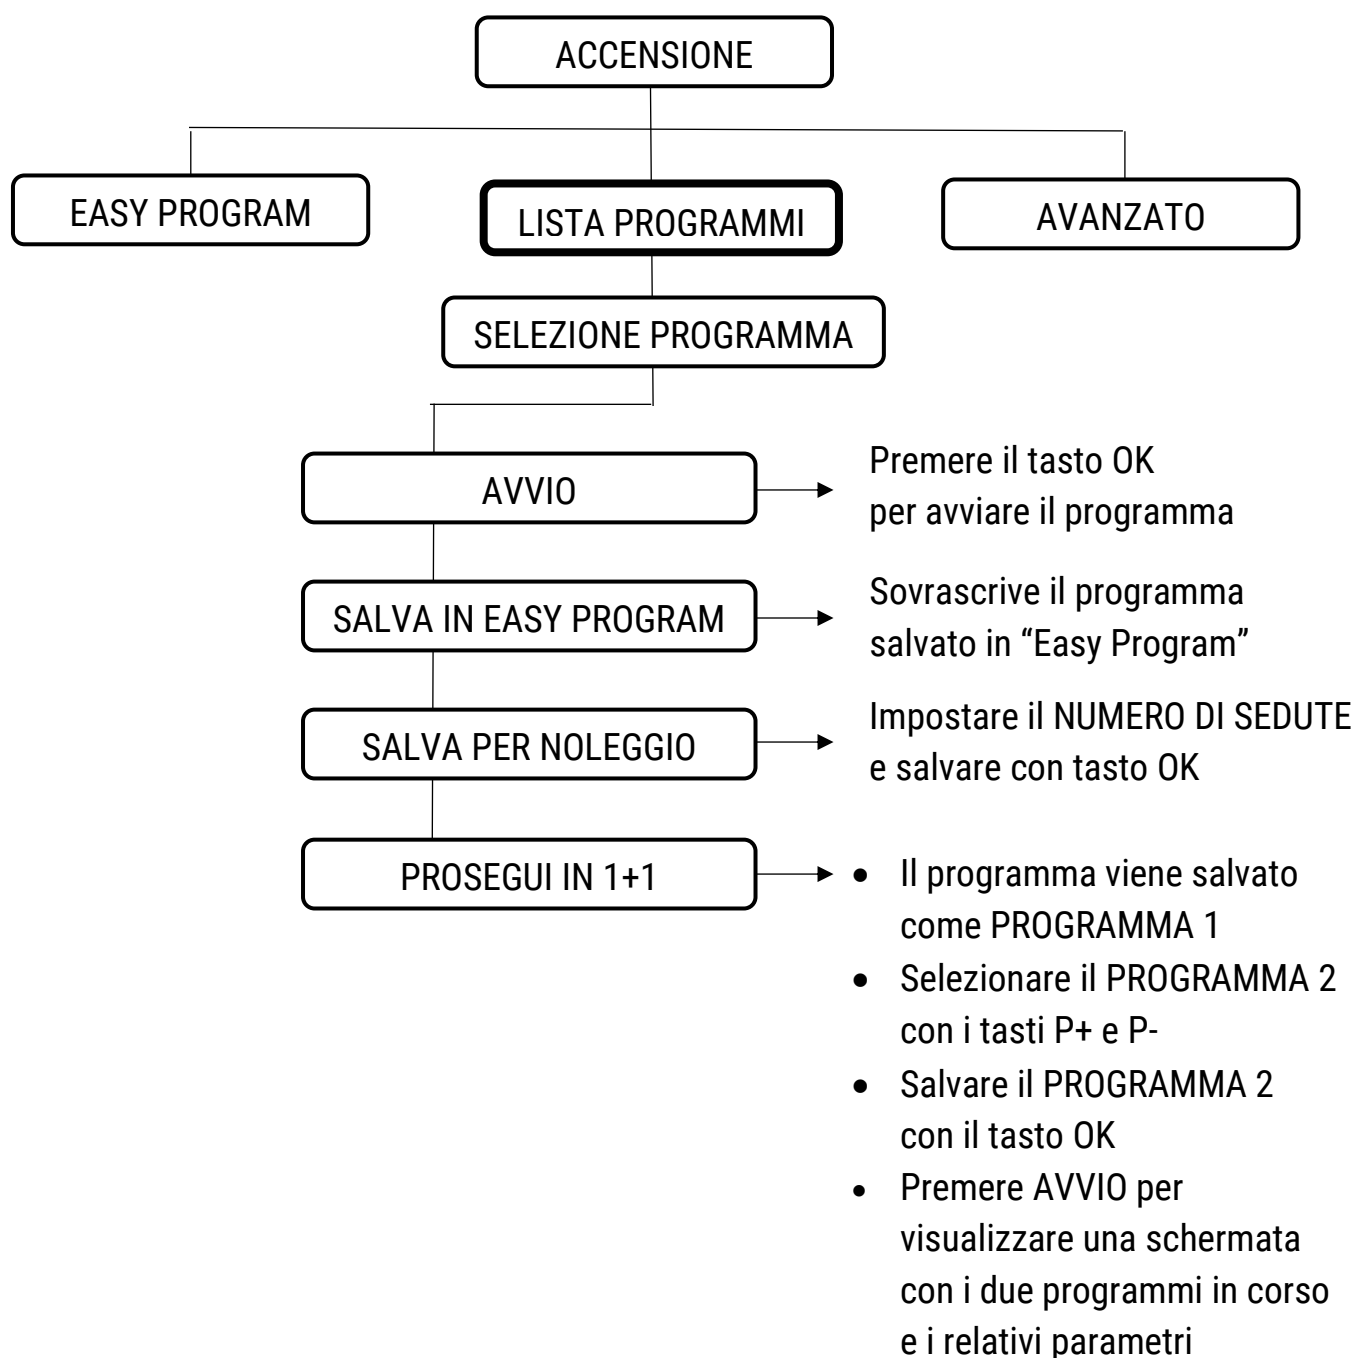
ACCENSIONE

EASY PROGRAM

LISTA PROGRAMMI

AVANZATO

SELEZIONE PROGRAMMA

AVVIO

Premere il tasto OK per avviare il programma

SALVA IN EASY PROGRAM

Sovrascrive il programma salvato in “Easy Program”

SALVA PER NOLEGGIO

Impostare il NUMERO DI SEDUTE e salvare con tasto OK

PROSEGUI IN 1+1

- Il programma viene salvato come PROGRAMMA 1
- Selezionare il PROGRAMMA 2 con i tasti P+ e P-
- Salvare il PROGRAMMA 2 con il tasto OK
- Premere AVVIO per visualizzare una schermata con i due programmi in corso e i relativi parametri